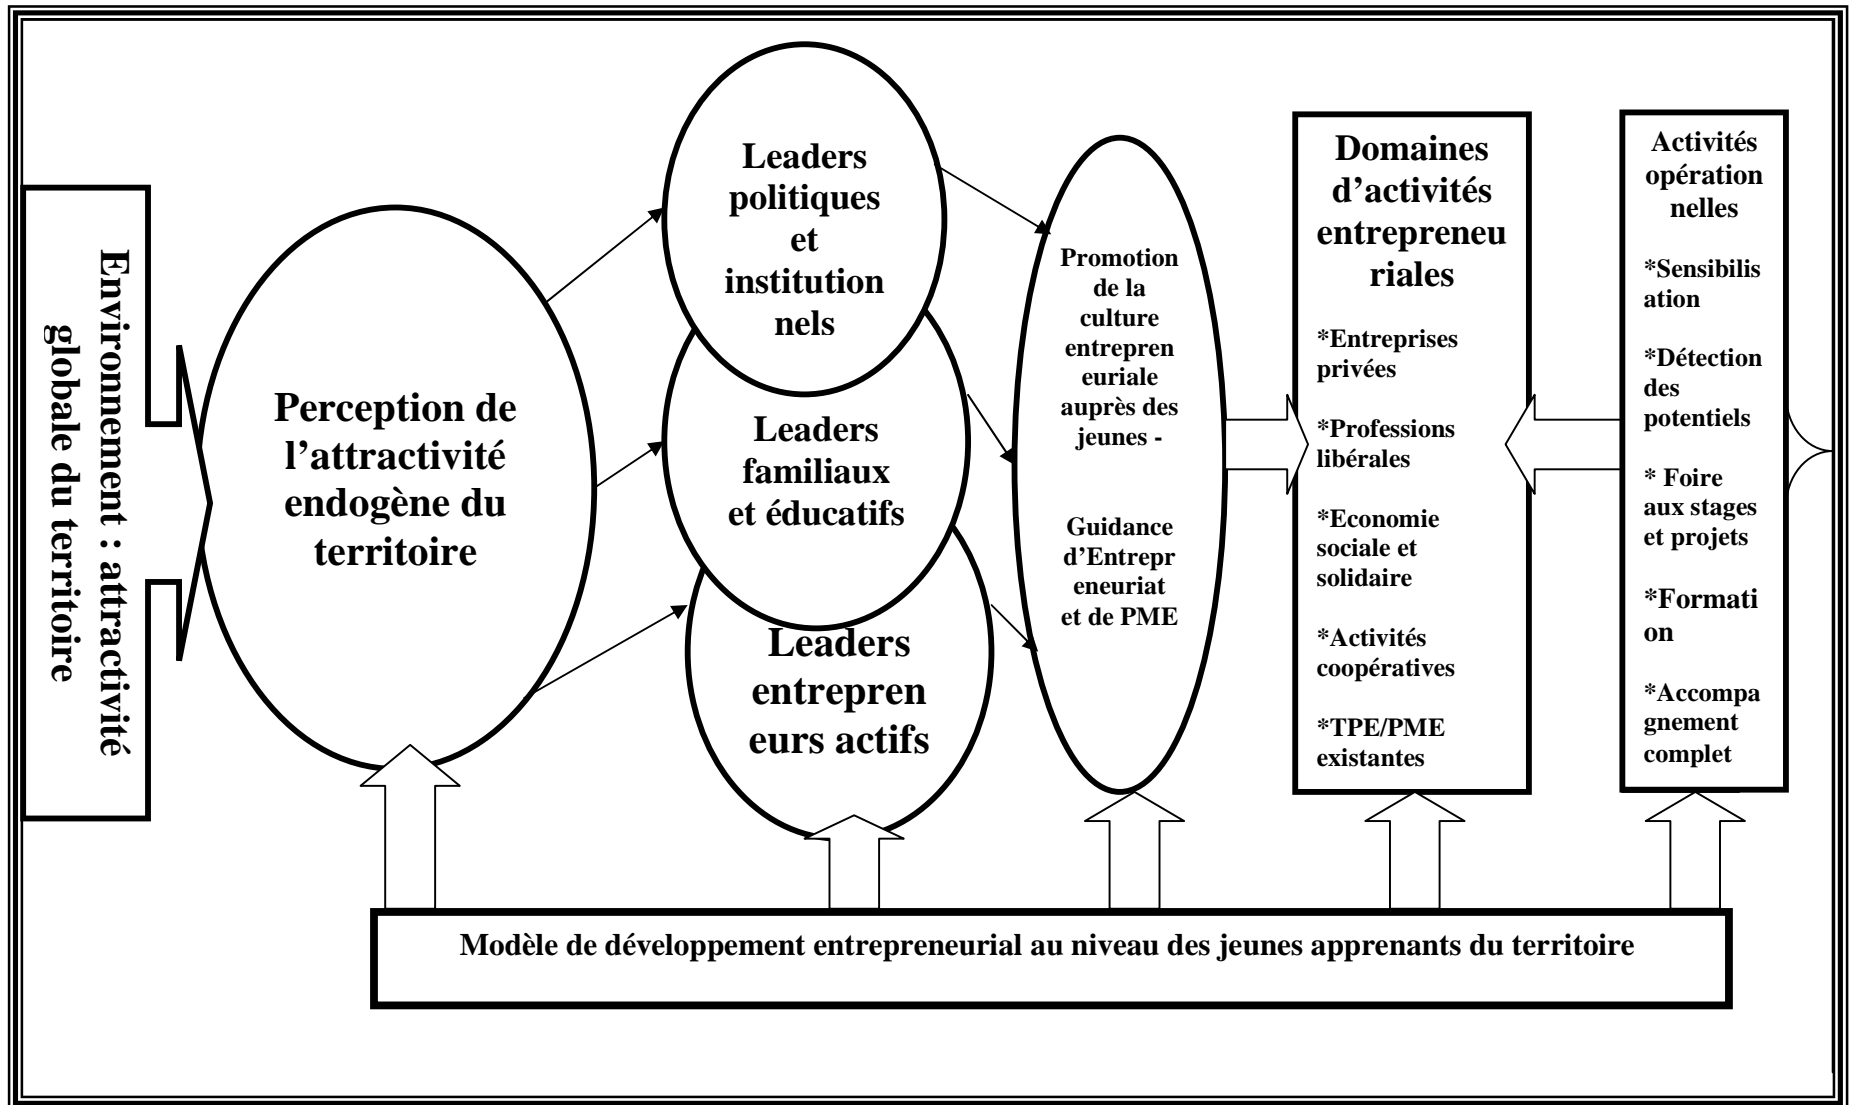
Environnement : attractivité globale du territoire

Perception de l'attractivité endogène du territoire

Leaders politiques et institutionnels

Leaders familiaux et éducatifs

Leaders entrepreneurs actifs

Promotion de la culture entrepreneuriale auprès des jeunes -

Guidance d'Entrepreneuriat et de PME

Domaines d'activités entrepreneuriales

*Entreprises privées

*Professions libérales

*Economie sociale et solidaire

*Activités coopératives

*TPE/PME existantes

Activités opérationnelles

*Sensibilisation

*Détection des potentiels

* Foire aux stages et projets

*Formation

*Accompagnement complet

Modèle de développement entrepreneurial au niveau des jeunes apprenants du territoire